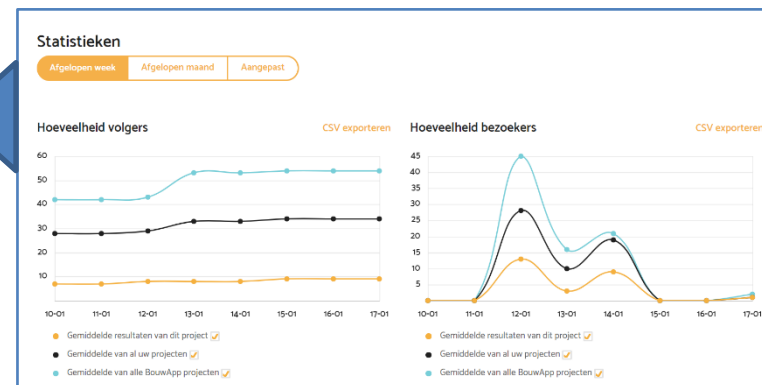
Statistieken

Afgelopen week | Afgelopen maand | Aangepast

Hoeveelheid volgers

CSV exporteren

60
50
40
30
20
10

10-01 11-01 12-01 13-01 14-01 15-01 16-01 17-01

Gemiddelde resultaten van dit project

Gemiddelde van al uw projecten

Gemiddelde van alle BouwApp projecten

Hoeveelheid bezoekers

CSV exporteren

45
40
35
30
25
20
15
10
5
0

10-01 11-01 12-01 13-01 14-01 15-01 16-01 17-01

Gemiddelde resultaten van dit project

Gemiddelde van al uw projecten

Gemiddelde van alle BouwApp projecten